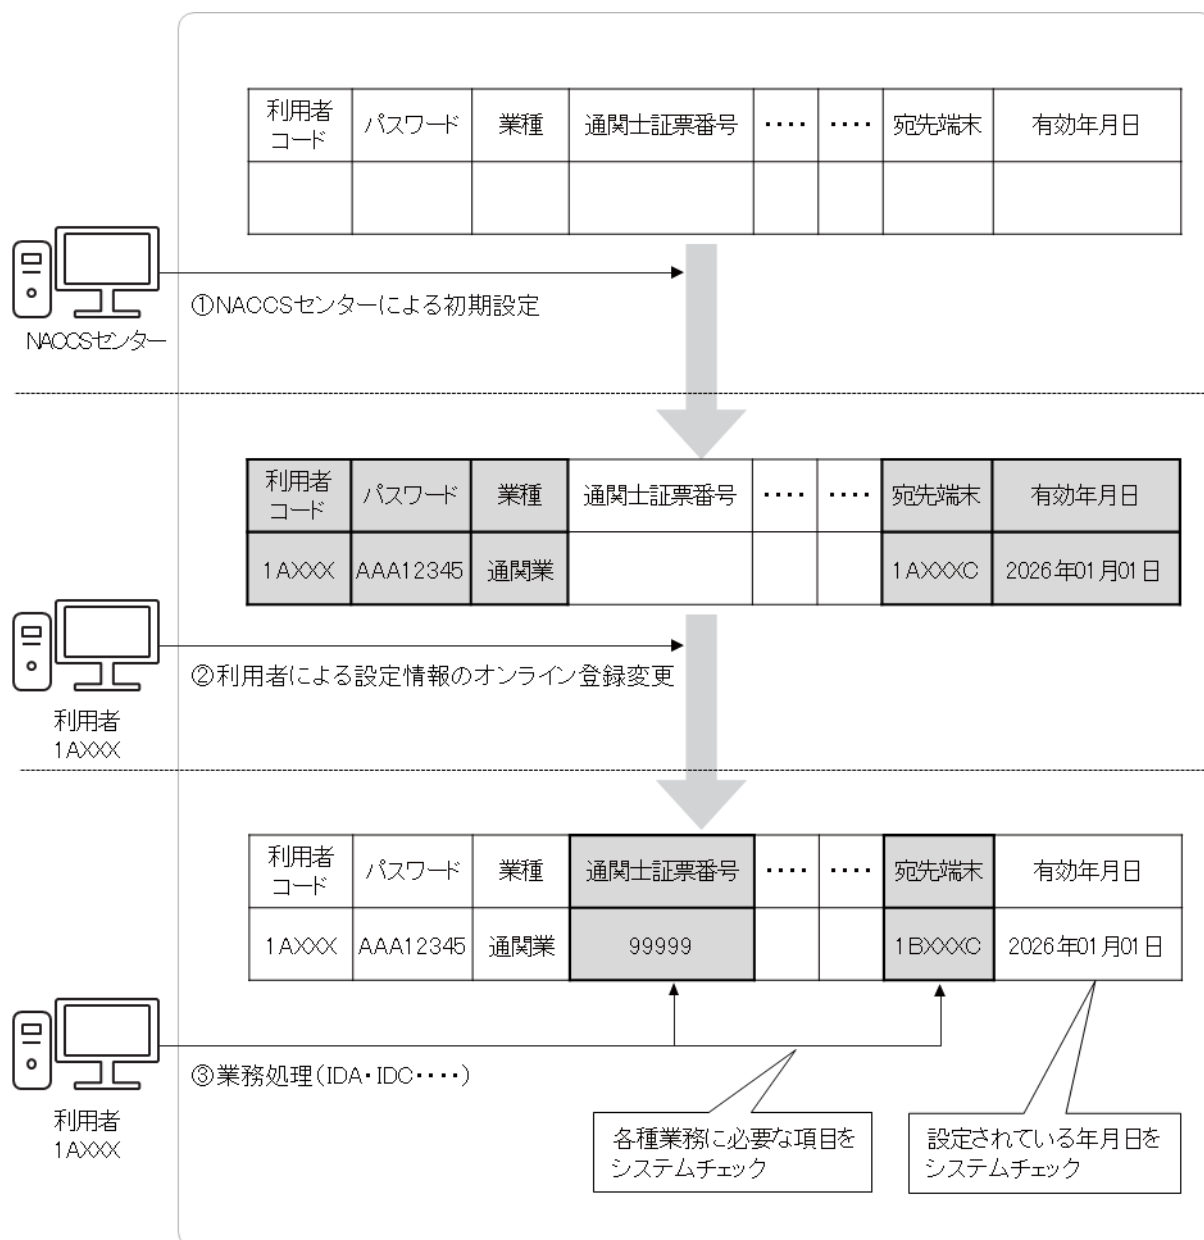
| 利用者コード | パスワード | 業種 | 通関士証票番号 | ・・・・ | ・・・・ | 宛先端末 | 有効年月日 |
|---|---|---|---|---|---|---|---|
| | | | | | | | |

①NACCSセンターによる初期設定

NACCSセンター

| 利用者コード | パスワード | 業種 | 通関士証票番号 | ・・・・ | ・・・・ | 宛先端末 | 有効年月日 |
|---|---|---|---|---|---|---|---|
| 1AXXX | AAA12345 | 通関業 | | | | 1AXXXC | 2026年01月01日 |

②利用者による設定情報のオンライン登録変更

利用者
1AXXX

| 利用者コード | パスワード | 業種 | 通関士証票番号 | ・・・・ | ・・・・ | 宛先端末 | 有効年月日 |
|---|---|---|---|---|---|---|---|
| 1AXXX | AAA12345 | 通関業 | 99999 | | | 1BXXXC | 2026年01月01日 |

③業務処理（IDA・IDC・・・・）

利用者
1AXXX

各種業務に必要な項目をシステムチェック

設定されている年月日をシステムチェック